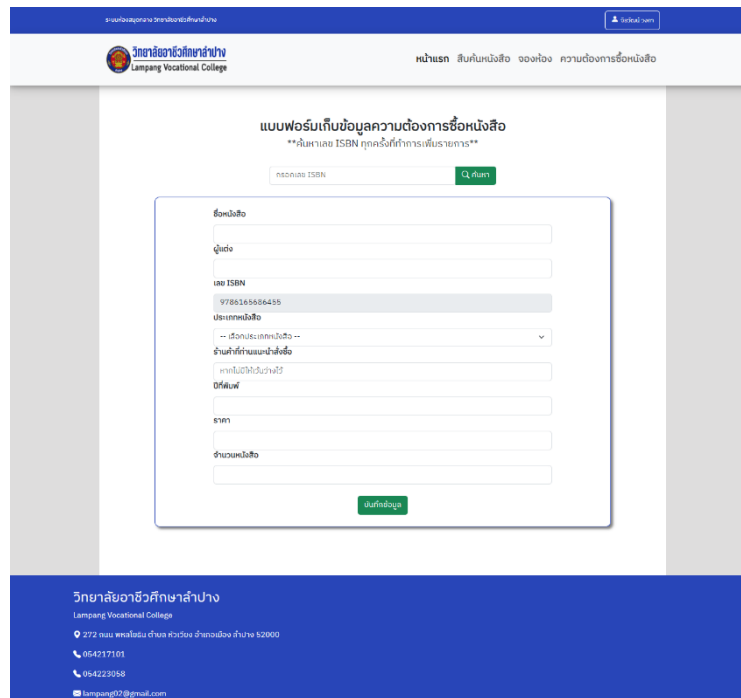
ระบบห้องสมุดกลาง วิทยาลัยอาชีวศึกษาลำปาง

Social เวลา

วิทยาลัยอาชีวศึกษาลำปาง
Lampang Vocational College

หน้าแรก สืบค้นหนังสือ จองห้อง ความต้องการซื้อหนังสือ

แบบฟอร์มเก็บข้อมูลความต้องการซื้อหนังสือ

**ค้นหาเลข ISBN ทุกครั้งที่ทำการเพิ่มรายการ**

กรอกเลข ISBN

ค้นหา

ชื่อหนังสือ

ผู้แต่ง

เลข ISBN

9786165686455

ประเภทหนังสือ

-- เลือกประเภทหนังสือ --

ร้านค้าที่ท่านแนะนำสั่งซื้อ

หากไม่มีให้เว้นว่างไว้

ปีที่พิมพ์

ราคา

จำนวนหนังสือ

บันทึกข้อมูล

วิทยาลัยอาชีวศึกษาลำปาง

Lampang Vocational College

272 ถนน พหลโยธิน ตำบล หัวเวียง อำเภอเมือง ลำปาง 52000

054217101

054223058

lampang02@gmail.com